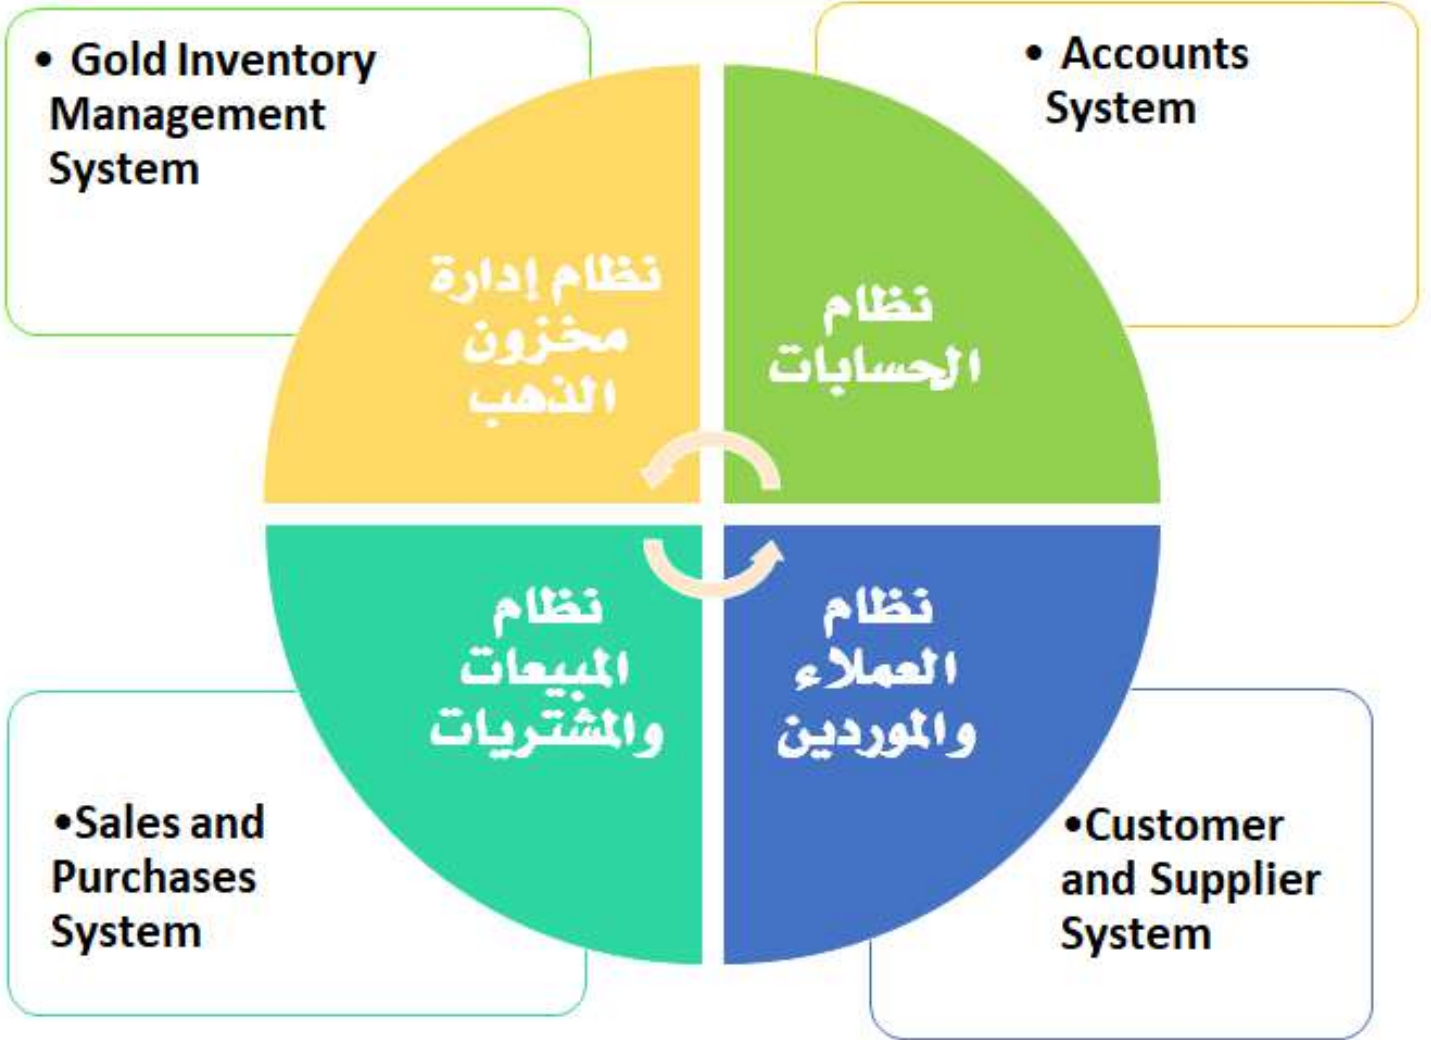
• Gold Inventory Management System

• Accounts System

نظام إدارة مخزون الذهب

نظام الحسابات

نظام المبيعات والمشتريات

نظام العملاء والموردين

•Sales and Purchases System

•Customer and Supplier System